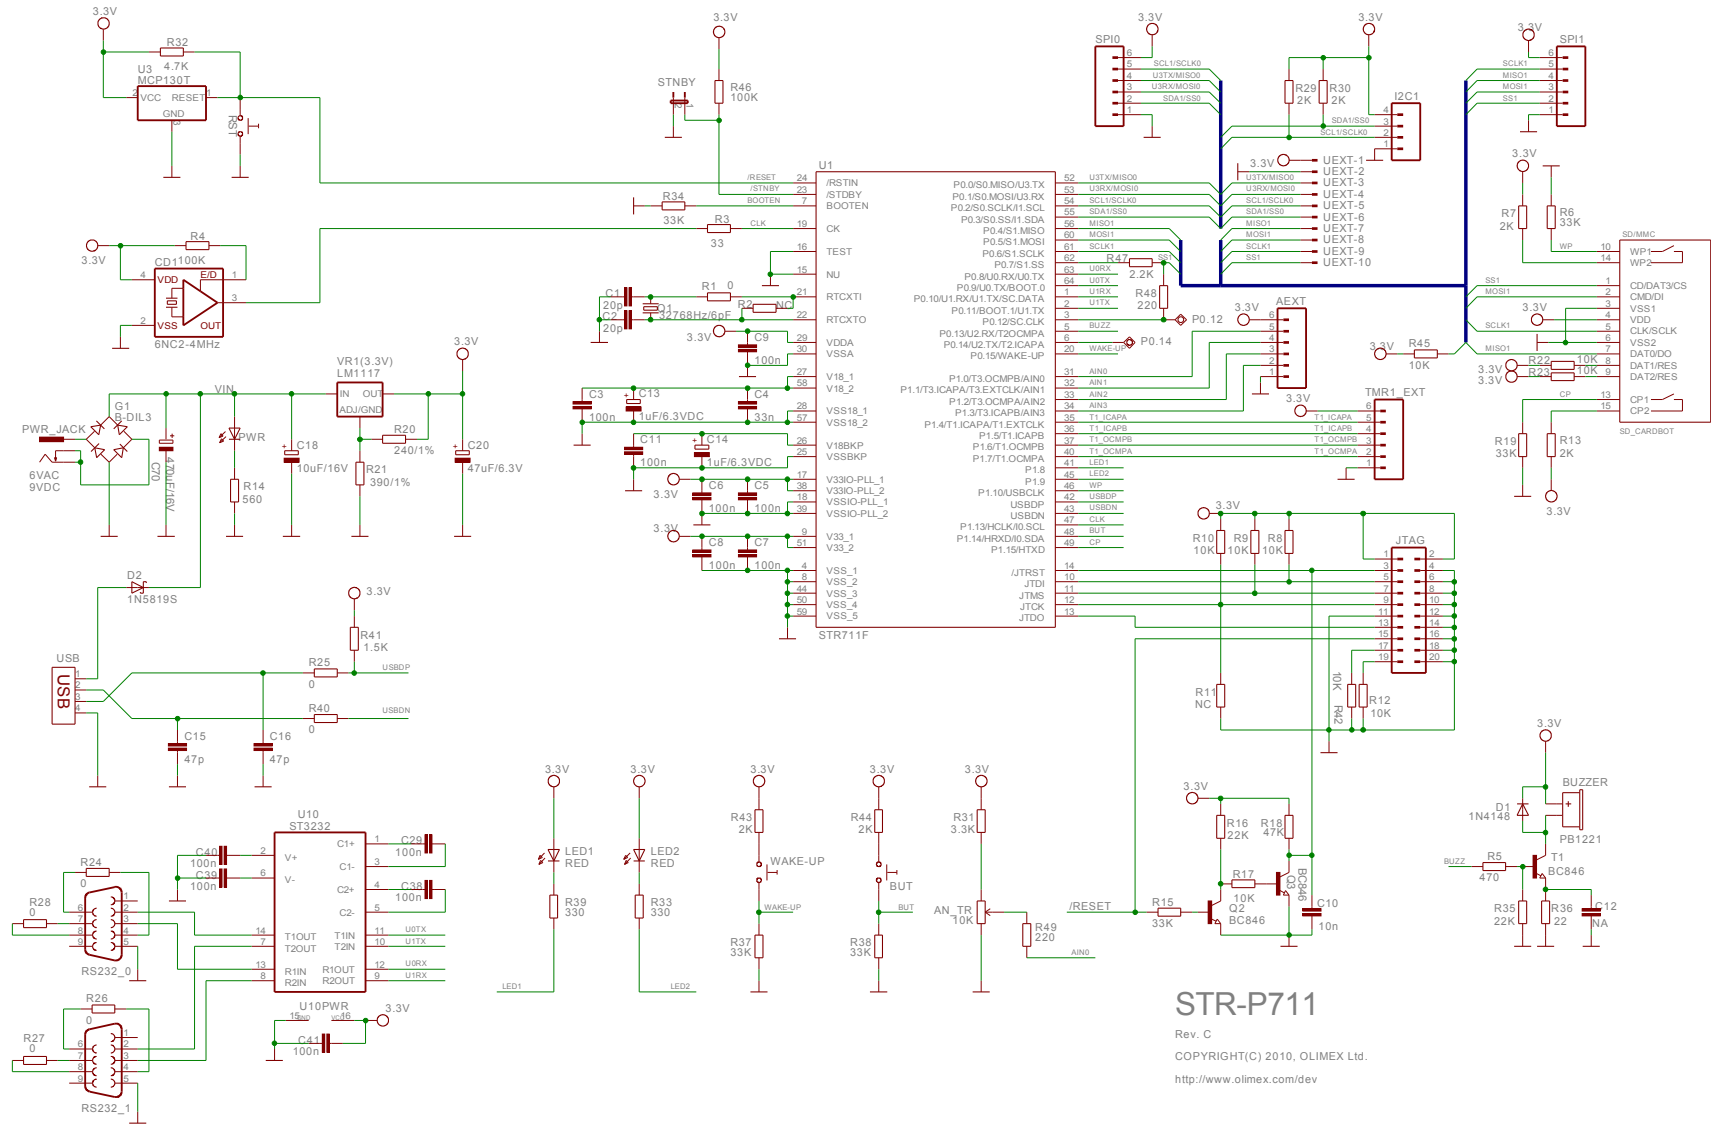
3.3V
R32
4.7K
U3
MCP130T
VCC RESET
GND
RST
3.3V
STNBY
R46
100K
3.3V
SPI0
SCL1/SCLK0
U3TX/MISO0
U3RX/MOSI0
SDA1/SS0
3.3V
R29 2K
R30 2K
I2C1
SDA1/SS0
SCL1/SCLK0
3.3V
SPI1
SCLK1
MISO1
MOSI1
SS1
U1
/RESET /RSTIN
/STNBY /STDBY
R34 BOOTEN BOOTEN
33K
R3 CLK CK
33
TEST
NU
RTCXTI
RTCXTO
VDDA
VSSA
V18_1
V18_2
VSS18_1
VSS18_2
V18BKP
VSSBKP
V33IO-PLL_1
V33IO-PLL_2
VSSIO-PLL_1
VSSIO-PLL_2
V33_1
V33_2
VSS_1
VSS_2
VSS_3
VSS_4
VSS_5
STR711F
P0.0/S0.MISO/U3.TX
P0.1/S0.MOSI/U3.RX
P0.2/S0.SCLK/I1.SCL
P0.3/S0.SS/I1.SDA
P0.4/S1.MISO
P0.5/S1.MOSI
P0.6/S1.SCLK
P0.7/S1.SS
P0.8/U0.RX/U0.TX
P0.9/U0.TX/BOOT.0
P0.10/U1.RX/U1.TX/SC.DATA
P0.11/BOOT.1/U1.TX
P0.12/SC.CLK
P0.13/U2.RX/T2OCMPA
P0.14/U2.TX/T2.ICAPA
P0.15/WAKE-UP
P1.0/T3.OCMPB/AIN0
P1.1/T3.ICAPA/T3.EXTCLK/AIN1
P1.2/T3.OCMPA/AIN2
P1.3/T3.ICAPB/AIN3
P1.4/T1.ICAPA/T1.EXTCLK
P1.5/T1.ICAPB
P1.6/T1.OCMPB
P1.7/T1.OCMPA
P1.8
P1.9
P1.10/USBCLK
USBDP
USBDN
P1.13/HCLK/I0.SCL
P1.14/HRXD/I0.SDA
P1.15/HTXD
/JTRST
JTDI
JTMS
JTCK
JTDO
U3TX/MISO0
U3RX/MOSI0
SCL1/SCLK0
SDA1/SS0
MISO1
MOSI1
SCLK1
R47 SS1
2.2K
U0RX
U0TX
U1RX
U1TX
R48
220
P0.12
BUZZ
WAKE-UP
P0.14
3.3V
UEXT-1
UEXT-2
UEXT-3
UEXT-4
UEXT-5
UEXT-6
UEXT-7
UEXT-8
UEXT-9
UEXT-10
U3TX/MISO0
U3RX/MOSI0
SCL1/SCLK0
SDA1/SS0
MISO1
MOSI1
SCLK1
SS1
3.3V
R7 2K
R6 33K
WP
SD/MMC
WP1
WP2
SS1
MOSI1
3.3V
SCLK1
MISO1
CD/DAT3/CS
CMD/DI
VSS1
VDD
CLK/SCLK
VSS2
DAT0/DO
DAT1/RES
DAT2/RES
3.3V
R45
10K
R22 10K
R23 10K
3.3V
3.3V
CP
CP1
CP2
SD_CARDBOT
R19 33K
R13 2K
3.3V
3.3V
AEXT
AIN0
AIN1
AIN2
AIN3
3.3V
TMR1_EXT
T1_ICAPA
T1_ICAPB
T1_OCMPB
T1_OCMPA
LED1
LED2
WP
USBDP
USBDN
CLK
BUT
CP
3.3V
CD1 100K
R4
VDD E/D
VSS OUT
6NC2-4MHz
C1 20p
C2 20p
Q1 32768Hz/6pF
R1 0
R2 NC
3.3V
C9
100n
C3 100n
C13 1uF/6.3VDC
C4 33n
C11 100n
C14 1uF/6.3VDC
3.3V
C6 100n
C5 100n
3.3V
C8 100n
C7 100n
VR1(3.3V)
LM1117
IN OUT
ADJ/GND
3.3V
VIN
G1
B-DIL3
PWR_JACK
6VAC
9VDC
C70 470uF/16V
PWR
R14 560
C18 10uF/16V
R20 240/1%
R21 390/1%
C20 47uF/6.3V
D2
1N5819S
3.3V
R41 1.5K
USB
USB
R25 0 USBDP
R40 0 USBDN
C15 47p
C16 47p
3.3V
R10 10K
R9 10K
R8 10K
JTAG
R11 NC
10K R42
R12 10K
3.3V
R16 22K
R18 47K
R17 10K
Q2 BC846
Q3 BC846
C10 10n
/RESET
R15 33K
3.3V
BUZZER
D1 1N4148
PB1221
BUZZ
R5 470
T1 BC846
R35 22K
R36 22
C12 NA
U10
ST3232
C40 100n
C39 100n
V+
V-
C1+
C1-
C2+
C2-
C29 100n
C38 100n
R24 0
R28 0
T1OUT T1IN
T2OUT T2IN
R1IN R1OUT
R2IN R2OUT
U0TX
U1TX
U0RX
U1RX
RS232_0
R26 0
R27 0
RS232_1
U10PWR
GND VCC
3.3V
C41 100n
3.3V LED1 RED R39 330 LED1
3.3V LED2 RED R33 330 LED2
3.3V R43 2K WAKE-UP WAKE-UP R37 33K
3.3V R44 2K BUT BUT R38 33K
3.3V R31 3.3K AN_TR 10K R49 220 AIN0
STR-P711
Rev. C
COPYRIGHT(C) 2010, OLIMEX Ltd.
http://www.olimex.com/dev